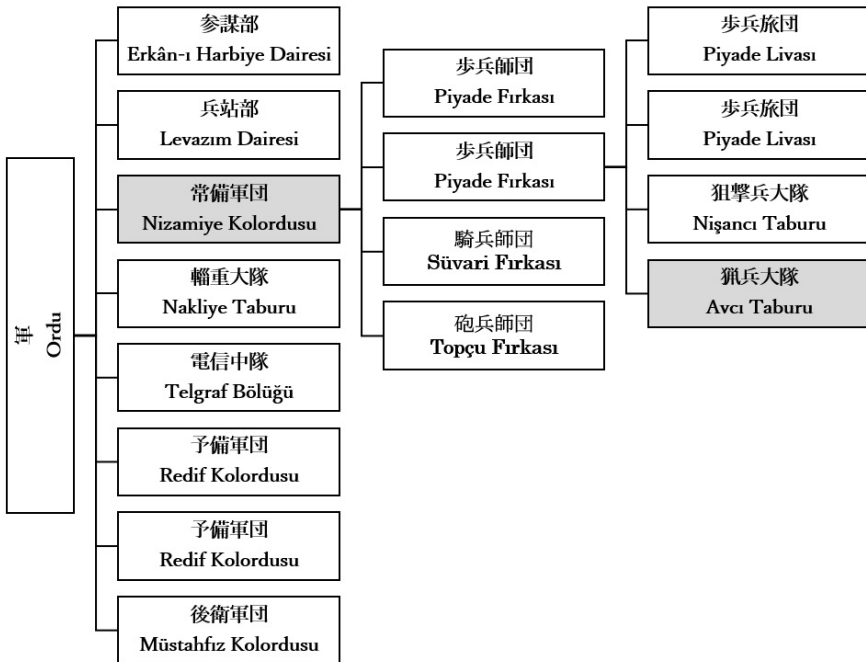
軍
Ordu

参謀部
Erkân-ı Harbiye Dairesi

兵站部
Levazım Dairesi

常備軍団
Nizamiye Kolordusu

輜重大隊
Nakliye Taburu

電信中隊
Telgraf Bölüğü

予備軍団
Redif Kolordusu

予備軍団
Redif Kolordusu

後備軍団
Müstahfız Kolordusu

歩兵師団
Piyade Fırkası

歩兵師団
Piyade Fırkası

騎兵師団
Süvari Fırkası

砲兵師団
Topçu Fırkası

歩兵旅団
Piyade Livası

歩兵旅団
Piyade Livası

狙撃兵大隊
Nişancı Taburu

猟兵大隊
Avcı Taburu